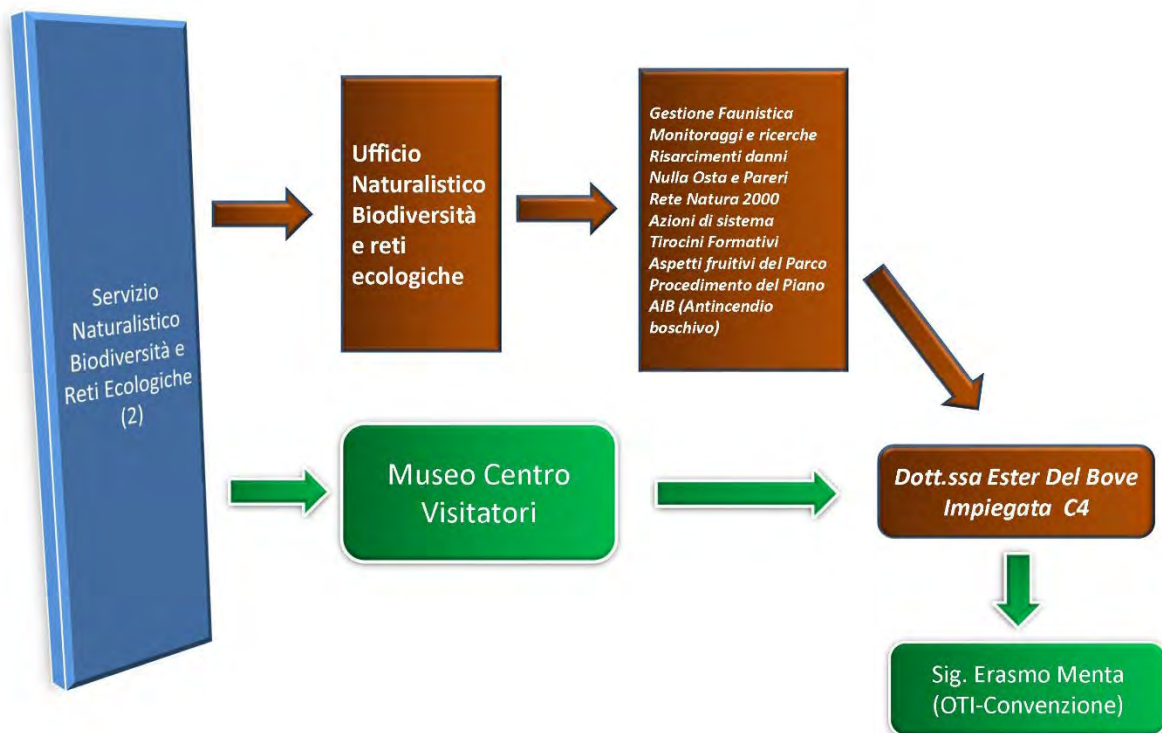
Servizio Naturalistico Biodiversità e Reti Ecologiche (2)

Ufficio Naturalistico Biodiversità e reti ecologiche

Gestione Faunistica
Monitoraggi e ricerche
Risarcimenti danni
Nulla Osta e Pareri
Rete Natura 2000
Azioni di sistema
Tirocini Formativi
Aspetti fruitivi del Parco
Procedimento del Piano AIB (Antincendio boschivo)

Museo Centro Visitatori

Dott.ssa Ester Del Bove
Impiegata C4

Sig. Erasmo Menta
(OTI-Convenzione)